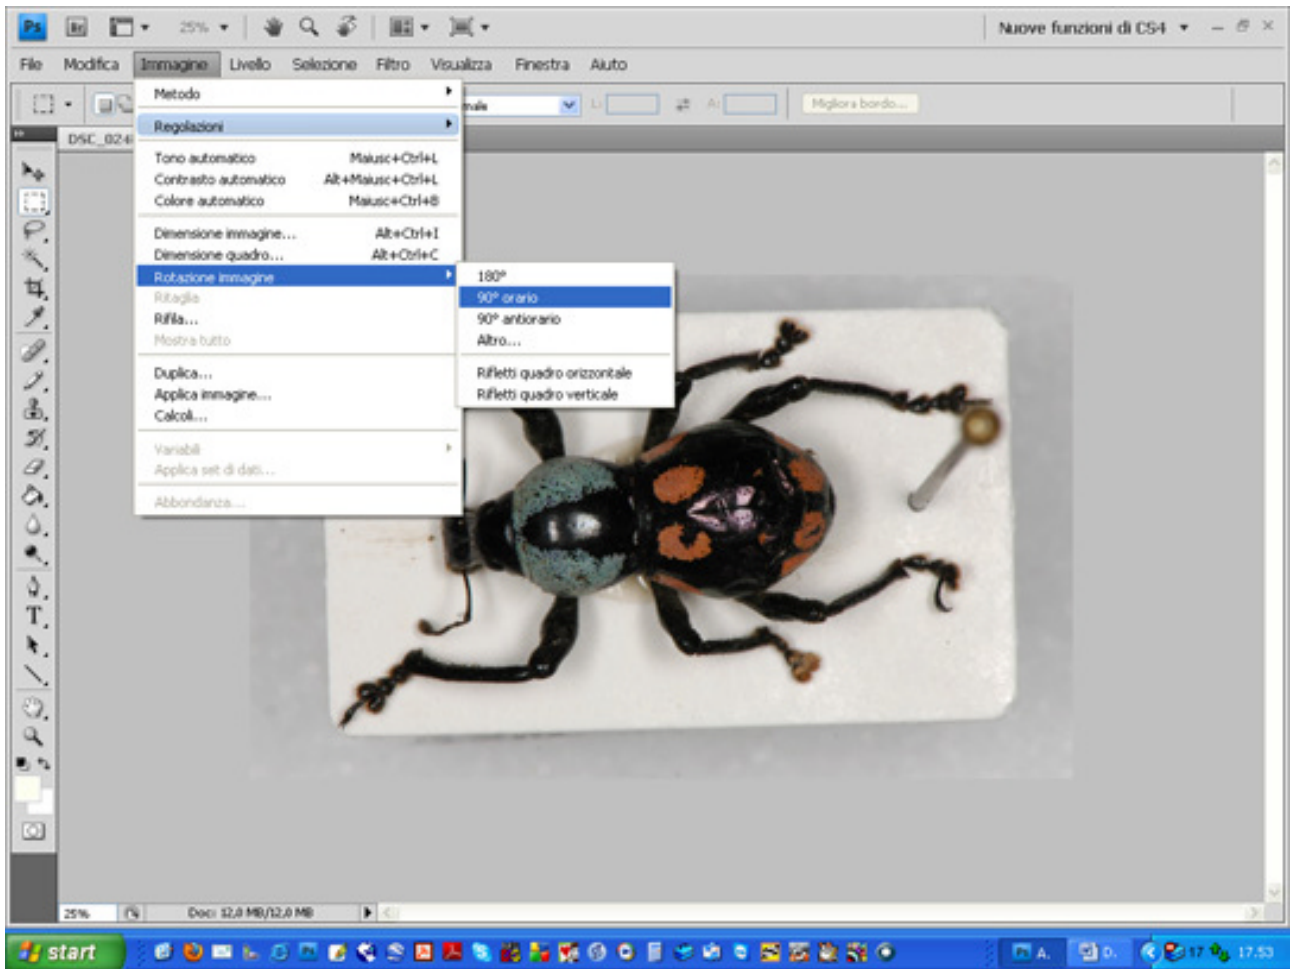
Ps Br 25%

Nuove funzioni di CS4

File Modifica Immagine Livello Selezione Filtro Visualizza Finestra Aiuto

Metodo
Regolazioni
Tono automatico Maiusc+Ctrl+L
Contrasto automatico Alt+Maiusc+Ctrl+L
Colore automatico Maiusc+Ctrl+B
Dimensione immagine... Alt+Ctrl+I
Dimensione quadro... Alt+Ctrl+C
Rotazione immagine
Ritaglia
Rifila...
Mostra tutto
Duplica...
Applica immagine...
Calcoli...
Variabili
Applica set di dati...
Abbondanza...

180°
90° orario
90° antiorario
Altro...
Rifletti quadro orizzontale
Rifletti quadro verticale

male L: A: Migliora bordo...

DSC_024

25% Doc: 12,0 MB/12,0 MB

start A. D. 17.53